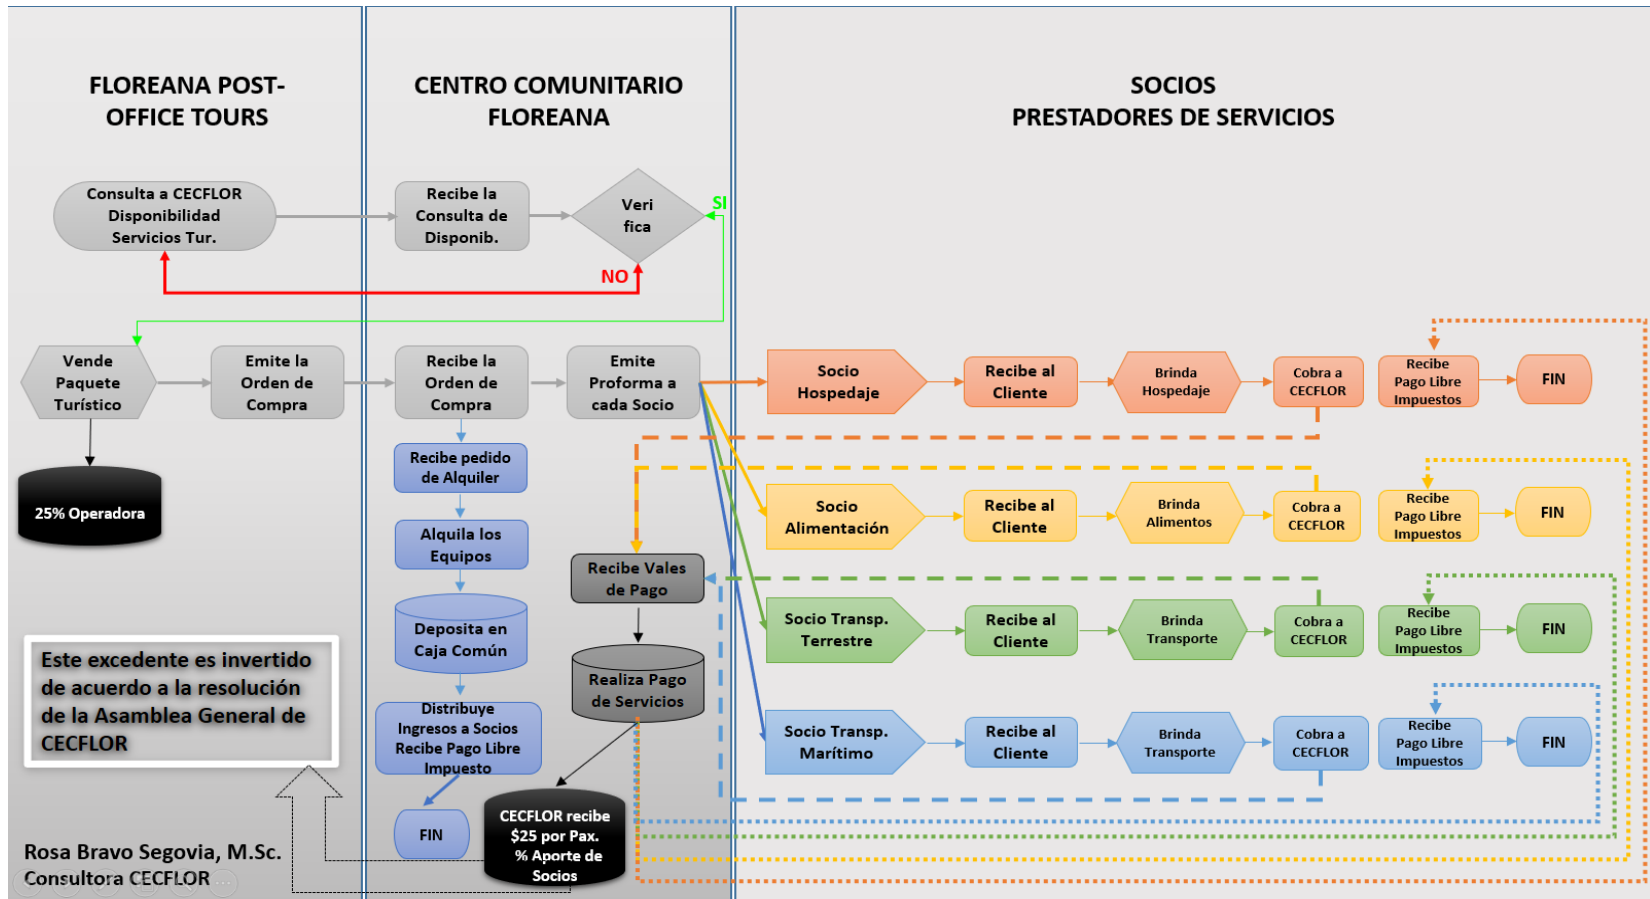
FLOREANA POST-OFFICE TOURS

CENTRO COMUNITARIO FLOREANA

SOCIOS PRESTADORES DE SERVICIOS

Consulta a CECFLOR Disponibilidad Servicios Tur.

Recibe la Consulta de Disponib.

Veri fica

SI

NO

Vende Paquete Turístico

Emite la Orden de Compra

Recibe la Orden de Compra

Emite Proforma a cada Socio

25% Operadora

Recibe pedido de Alquiler

Alquila los Equipos

Deposita en Caja Común

Distribuye Ingresos a Socios Recibe Pago Libre Impuesto

FIN

Recibe Vales de Pago

Realiza Pago de Servicios

CECFLOR recibe $25 por Pax. % Aporte de Socios

Este excedente es invertido de acuerdo a la resolución de la Asamblea General de CECFLOR

Rosa Bravo Segovia, M.Sc. Consultora CECFLOR

Socio Hospedaje

Recibe al Cliente

Brinda Hospedaje

Cobra a CECFLOR

Recibe Pago Libre Impuestos

FIN

Socio Alimentación

Recibe al Cliente

Brinda Alimentos

Cobra a CECFLOR

Recibe Pago Libre Impuestos

FIN

Socio Transp. Terrestre

Recibe al Cliente

Brinda Transporte

Cobra a CECFLOR

Recibe Pago Libre Impuestos

FIN

Socio Transp. Marítimo

Recibe al Cliente

Brinda Transporte

Cobra a CECFLOR

Recibe Pago Libre Impuestos

FIN